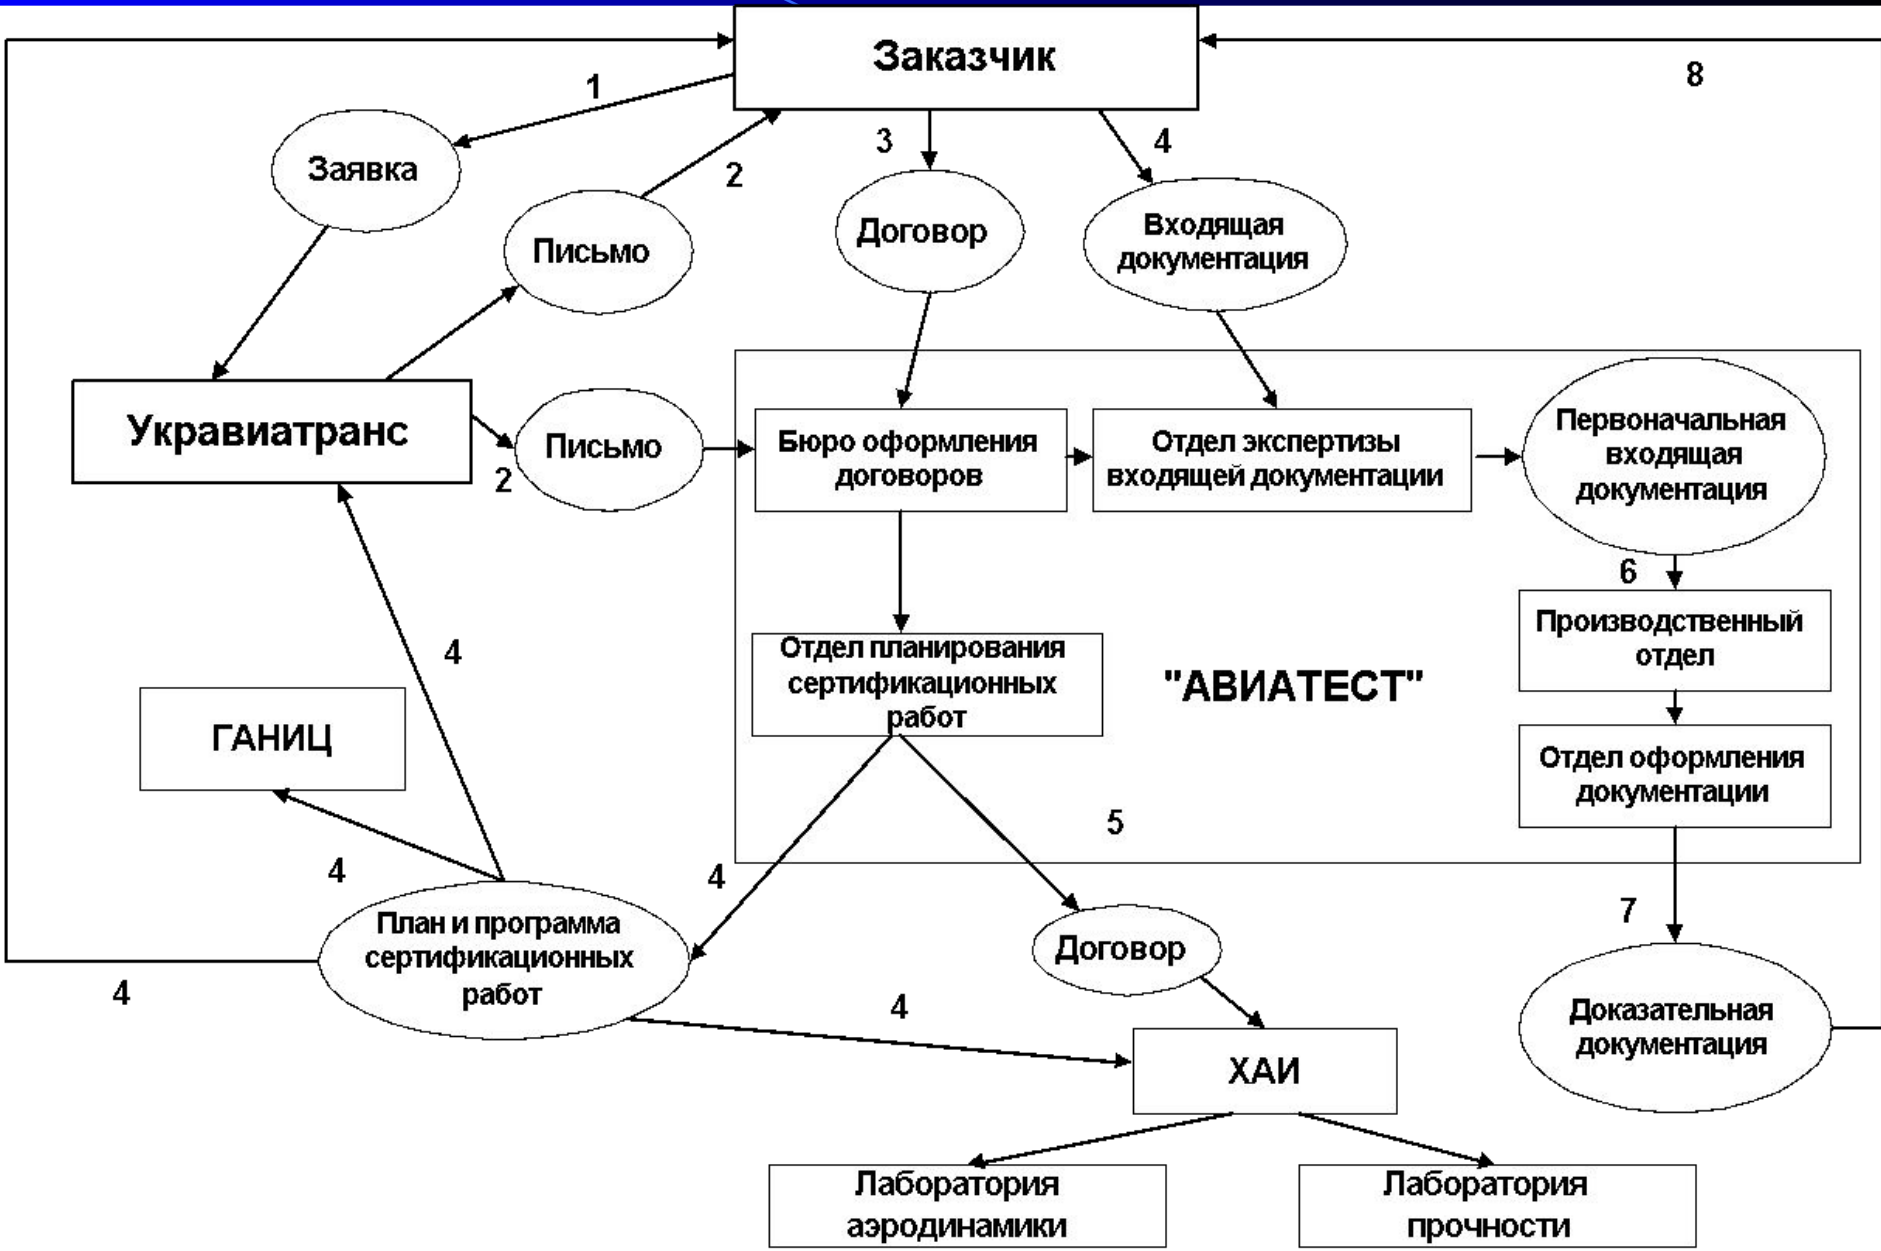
Заказчик

8

1

Заявка

2

Письмо

3

Договор

4

Входящая документация

Укравиатранс

Письмо

2

Бюро оформления договоров

Отдел экспертизы входящей документации

Первоначальная входящая документация

6

Производственный отдел

Отдел оформления документации

Отдел планирования сертификационных работ

"АВИАТЕСТ"

4

ГАНИЦ

5

4

4

План и программа сертификационных работ

Договор

7

Доказательная документация

4

4

ХАИ

Лаборатория аэродинамики

Лаборатория прочности